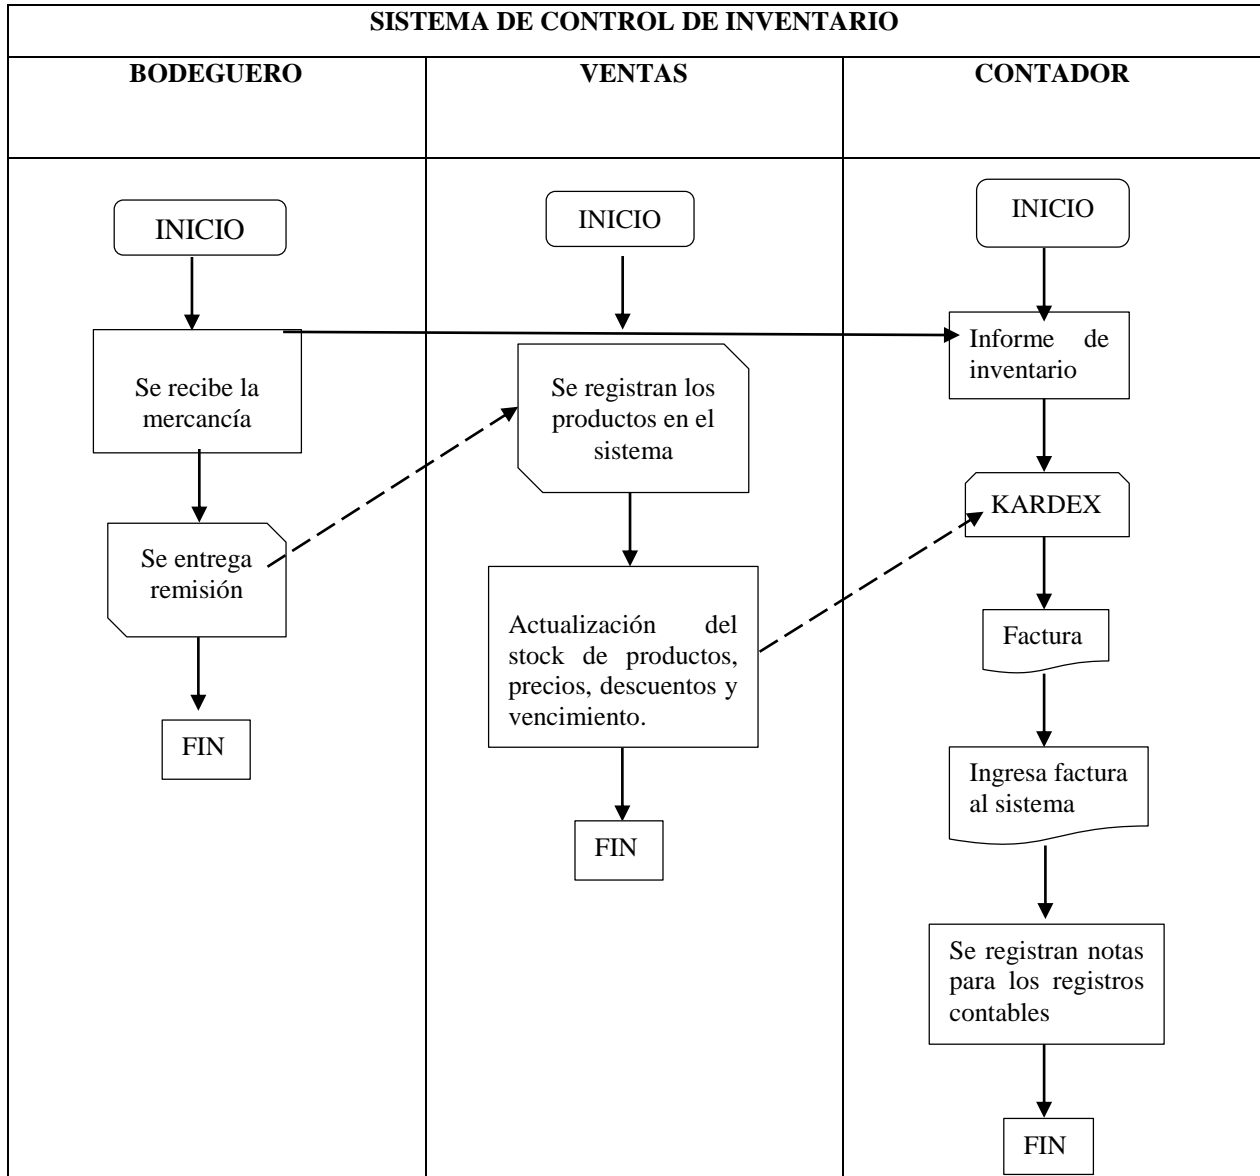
SISTEMA DE CONTROL DE INVENTARIO

BODEGUERO

INICIO

Se recibe la mercancía

Se entrega remisión

FIN

VENTAS

INICIO

Se registran los productos en el sistema

Actualización del stock de productos, precios, descuentos y vencimiento.

FIN

CONTADOR

INICIO

Informe de inventario

KARDEX

Factura

Ingresa factura al sistema

Se registran notas para los registros contables

FIN